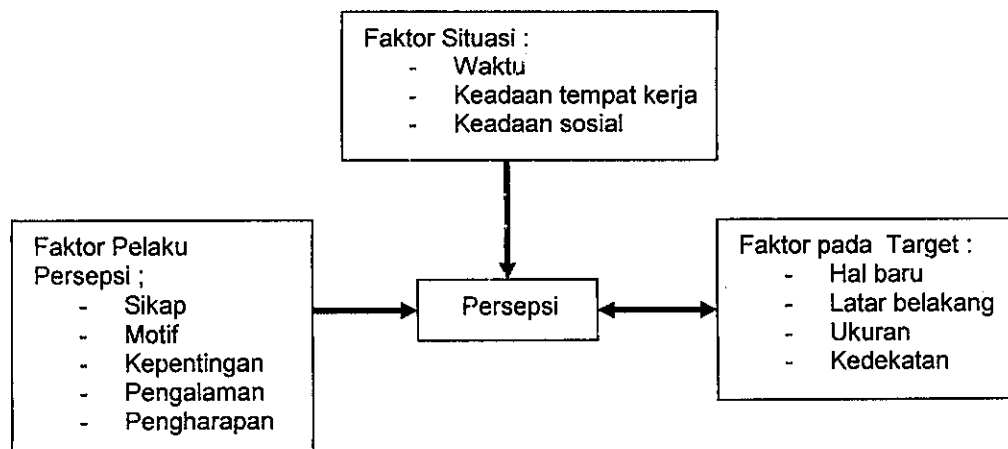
Faktor Situasi :
- Waktu
- Keadaan tempat kerja
- Keadaan sosial

Faktor Pelaku Persepsi ;
- Sikap
- Motif
- Kepentingan
- Pengalaman
- Pengharapan

Persepsi

Faktor pada Target :
- Hal baru
- Latar belakang
- Ukuran
- Kedekatan